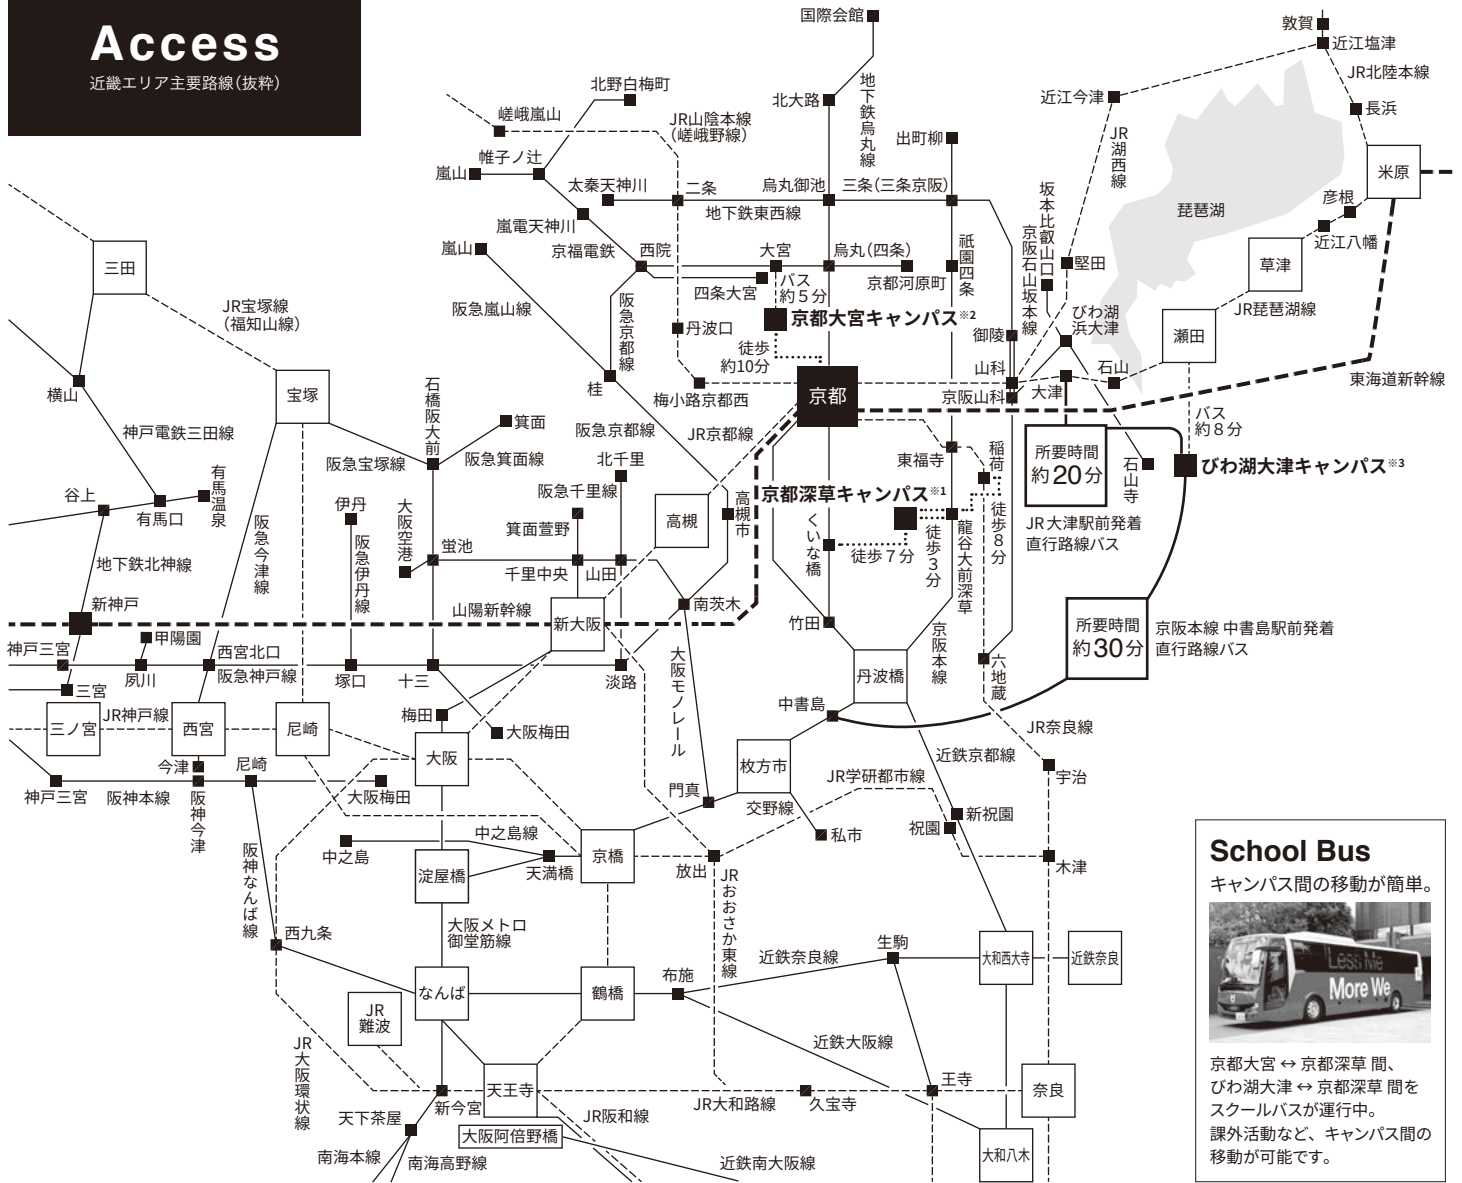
Access
近畿エリア主要路線(抜粋)

国際会館
地下鉄烏丸線
北大路
北野白梅町
嵯峨嵐山
JR山陰本線(嵯峨野線)
帷子ノ辻
嵐山
太秦天神川
二条
烏丸御池
三条(三条京阪)
出町柳
地下鉄東西線
嵐電天神川
嵐山
京福電鉄
西院
大宮
烏丸(四条)
祇園四条
京都河原町
四条大宮
バス約5分
京都大宮キャンパス※2
阪急嵐山線
阪急京都線
丹波口
徒歩約10分
桂
梅小路京都西
京都
京阪山科
山科
御陵
京阪石山坂本線
坂本比叡山口
堅田
びわ湖浜大津
大津
石山
瀬田
草津
JR琵琶湖線
近江八幡
彦根
米原
長浜
JR北陸本線
近江塩津
敦賀
近江今津
JR湖西線
琵琶湖
東海道新幹線
バス約8分
びわ湖大津キャンパス※3
石山寺
所要時間約20分
JR大津駅前発着直行路線バス
所要時間約30分
京阪本線 中書島駅前発着直行路線バス
三田
JR宝塚線(福知山線)
宝塚
横山
神戸電鉄三田線
有馬温泉
谷上
有馬口
地下鉄北神線
新神戸
阪急今津線
石橋阪大前
箕面
阪急箕面線
阪急宝塚線
伊丹
阪急伊丹線
大阪空港
蛍池
JR京都線
北千里
阪急千里線
箕面萱野
千里中央
山田
高槻
高槻市
東福寺
稲荷
京都深草キャンパス※1
徒歩3分
徒歩8分
徒歩7分
くいな橋
龍谷大前深草
竹田
京阪本線
六地蔵
南茨木
大阪モノレール
山陽新幹線
新大阪
神戸三宮
甲陽園
西宮北口
夙川
阪急神戸線
塚口
十三
淡路
三宮
三ノ宮
JR神戸線
西宮
尼崎
梅田
大阪梅田
丹波橋
中書島
JR奈良線
大阪
今津
尼崎
大阪梅田
神戸三宮
阪神本線
阪神今津線
枚方市
門真
交野線
JR学研都市線
近鉄京都線
宇治
新祝園
祝園
私市
中之島線
中之島
淀屋橋
天満橋
京橋
放出
JRおおさか東線
木津
阪神なんば線
西九条
大阪メトロ御堂筋線
生駒
大和西大寺
近鉄奈良
近鉄奈良線
なんば
鶴橋
布施
JR難波
近鉄大阪線
JR大阪環状線
天王寺
王寺
奈良
天下茶屋
新今宮
JR阪和線
JR大和路線
久宝寺
大阪阿倍野橋
南海本線
南海高野線
近鉄南大阪線
大和八木

School Bus
キャンパス間の移動が簡単。
Less Me More We
京都大宮 ↔ 京都深草 間、びわ湖大津 ↔ 京都深草 間をスクールバスが運行中。課外活動など、キャンパス間の移動が可能です。